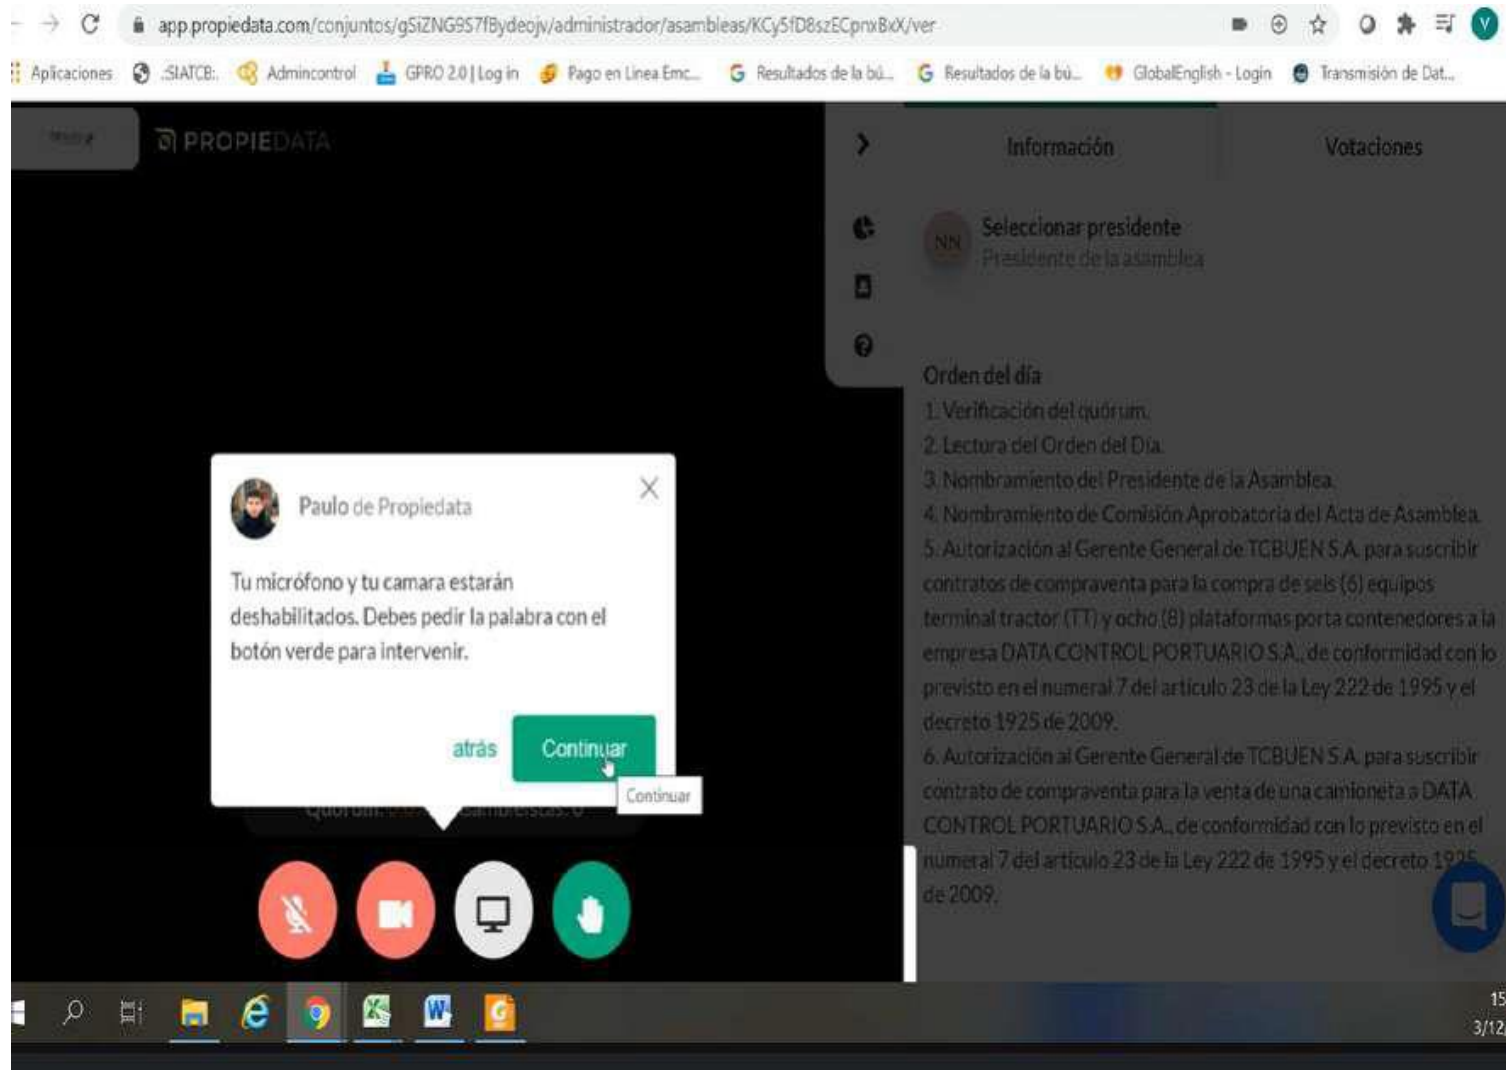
app.propiedata.com/conjuntos/gSiZNG9S7fBydeojv/administrador/asambleas/KCy5fD8szECpnxBxX/ver

Aplicaciones .SIATCB:. Admincontrol GPRO 2.0 | Log in Pago en Linea Emc... Resultados de la bú... Resultados de la bú... GlobalEnglish - Login Transmisión de Dat...

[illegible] PROPIEDATA

Información Votaciones

NN Seleccionar presidente
Presidente de la asamblea

Orden del día
1. Verificación del quórum.
2. Lectura del Orden del Día.
3. Nombramiento del Presidente de la Asamblea.
4. Nombramiento de Comisión Aprobatoria del Acta de Asamblea.
5. Autorización al Gerente General de TCBUEN S.A. para suscribir contratos de compraventa para la compra de seis (6) equipos terminal tractor (TT) y ocho (8) plataformas porta contenedores a la empresa DATA CONTROL PORTUARIO S.A., de conformidad con lo previsto en el numeral 7 del artículo 23 de la Ley 222 de 1995 y el decreto 1925 de 2009.
6. Autorización al Gerente General de TCBUEN S.A. para suscribir contrato de compraventa para la venta de una camioneta a DATA CONTROL PORTUARIO S.A., de conformidad con lo previsto en el numeral 7 del artículo 23 de la Ley 222 de 1995 y el decreto 1925 de 2009.

Paulo de Propiedata

Tu micrófono y tu camara estarán deshabilitados. Debes pedir la palabra con el botón verde para intervenir.

atrás Continuar

Continuar

Quorum: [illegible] asambleístas: 0

15
3/12